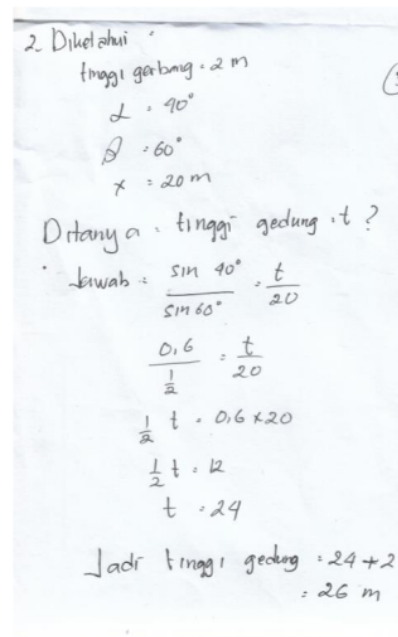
2. Diketahui :

tinggi gerbang = 2 m

$\alpha = 40°$

$\beta = 60°$

$x = 20$ m

Ditanya : tinggi gedung : t ?

Jawab : $\frac{\sin 40°}{\sin 60°} = \frac{t}{20}$

$\frac{0,6}{\frac{1}{2}} = \frac{t}{20}$

$\frac{1}{2} t = 0,6 \times 20$

$\frac{1}{2} t = 12$

$t = 24$

Jadi tinggi gedung = 24 + 2

= 26 m